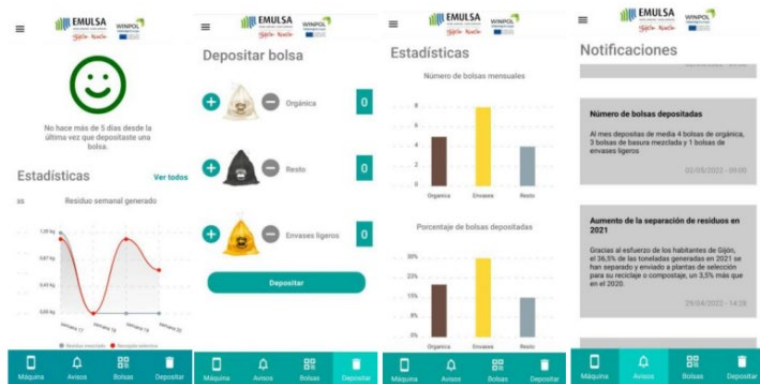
EMULSA WINPOL

No hace más de 5 días desde la última vez que depositaste una bolsa.

Estadísticas Ver todos

Residuo semanal generado

1,00 Kg
0,67 Kg
0,33 Kg
0,00 Kg

Semana 17 Semana 18 Semana 19 Semana 20

Residuo mezclado Reciclaje selectivo

Máquina Avisos Bolsas Depositar

EMULSA WINPOL

Depositar bolsa

Orgánica 0

Resto 0

Envases ligeros 0

Depositar

Máquina Avisos Bolsas Depositar

EMULSA WINPOL

Estadísticas

Número de bolsas mensuales

8
6
4
2
0

Organica Envases Resto

Porcentaje de bolsas depositadas

30%
25%
20%
15%
10%
5%
0%

Organica Envases Resto

Máquina Avisos Bolsas Depositar

EMULSA WINPOL

Notificaciones

Número de bolsas depositadas

Al mes depositas de media 4 bolsas de orgánica, 3 bolsas de basura mezclada y 1 bolsas de envases ligeros

02/05/2022 - 09:00

Aumento de la separación de residuos en 2021

Gracias al esfuerzo de los habitantes de Gijón, el 36,5% de las toneladas generadas en 2021 se han separado y enviado a plantas de selección para su reciclaje o compostaje, un 3,5% más que en el 2020.

29/04/2022 - 14:20

Máquina Avisos Bolsas Depositar